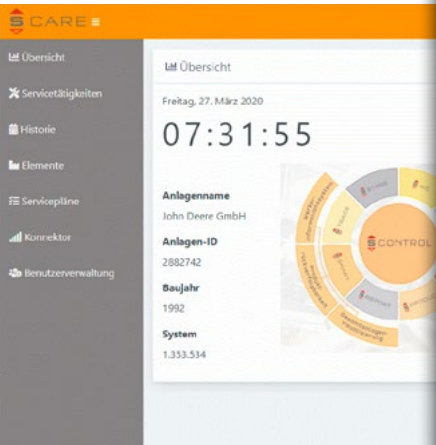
SCARE

Übersicht
Servicetätigkeiten
Historie
Elemente
Servicepläne
Konnektor
Benutzerverwaltung

Übersicht

Freitag, 27. März 2020

07:31:55

Anlagenname
John Deere GmbH

Anlagen-ID
2882742

Baujahr
1992

System
1.353.534

SCONTROL
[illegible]